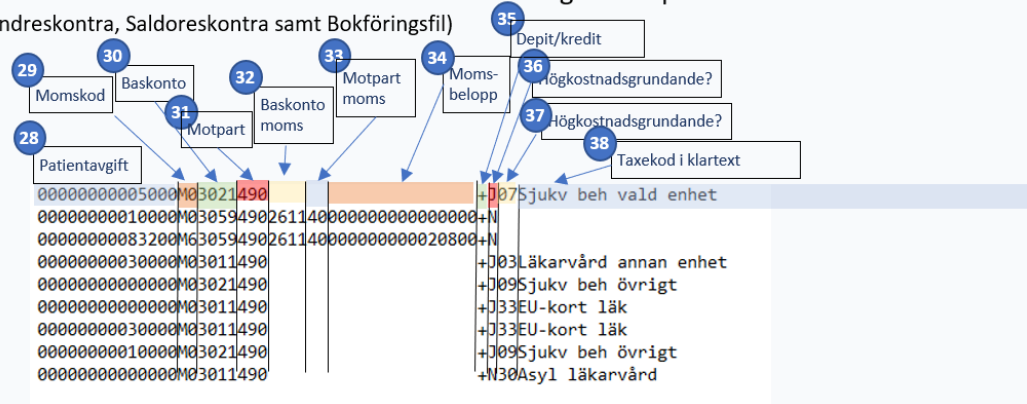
ndreskontra, Saldoreskontra samt Bokföringsfil)

35 Depit/kredit
29 Momskod
30 Baskonto
31 Motpart
32 Baskonto moms
33 Motpart moms
34 Moms-belopp
36 Högkostnadsgrundande?
37 Högkostnadsgrundande?
38 Taxekod i klartext
28 Patientavgift

00000000005000M03021490 +J07Sjukv beh vald enhet
00000000010000M03059490261140000000000000000+N
00000000083200M63059490261140000000000020800+N
00000000030000M03011490 +J03Läkarvård annan enhet
00000000000000M03021490 +J09Sjukv beh övrigt
00000000000000M03011490 +J33EU-kort läk
00000000030000M03011490 +J33EU-kort läk
00000000010000M03021490 +J09Sjukv beh övrigt
00000000000000M03011490 +N30Asyl läkarvård